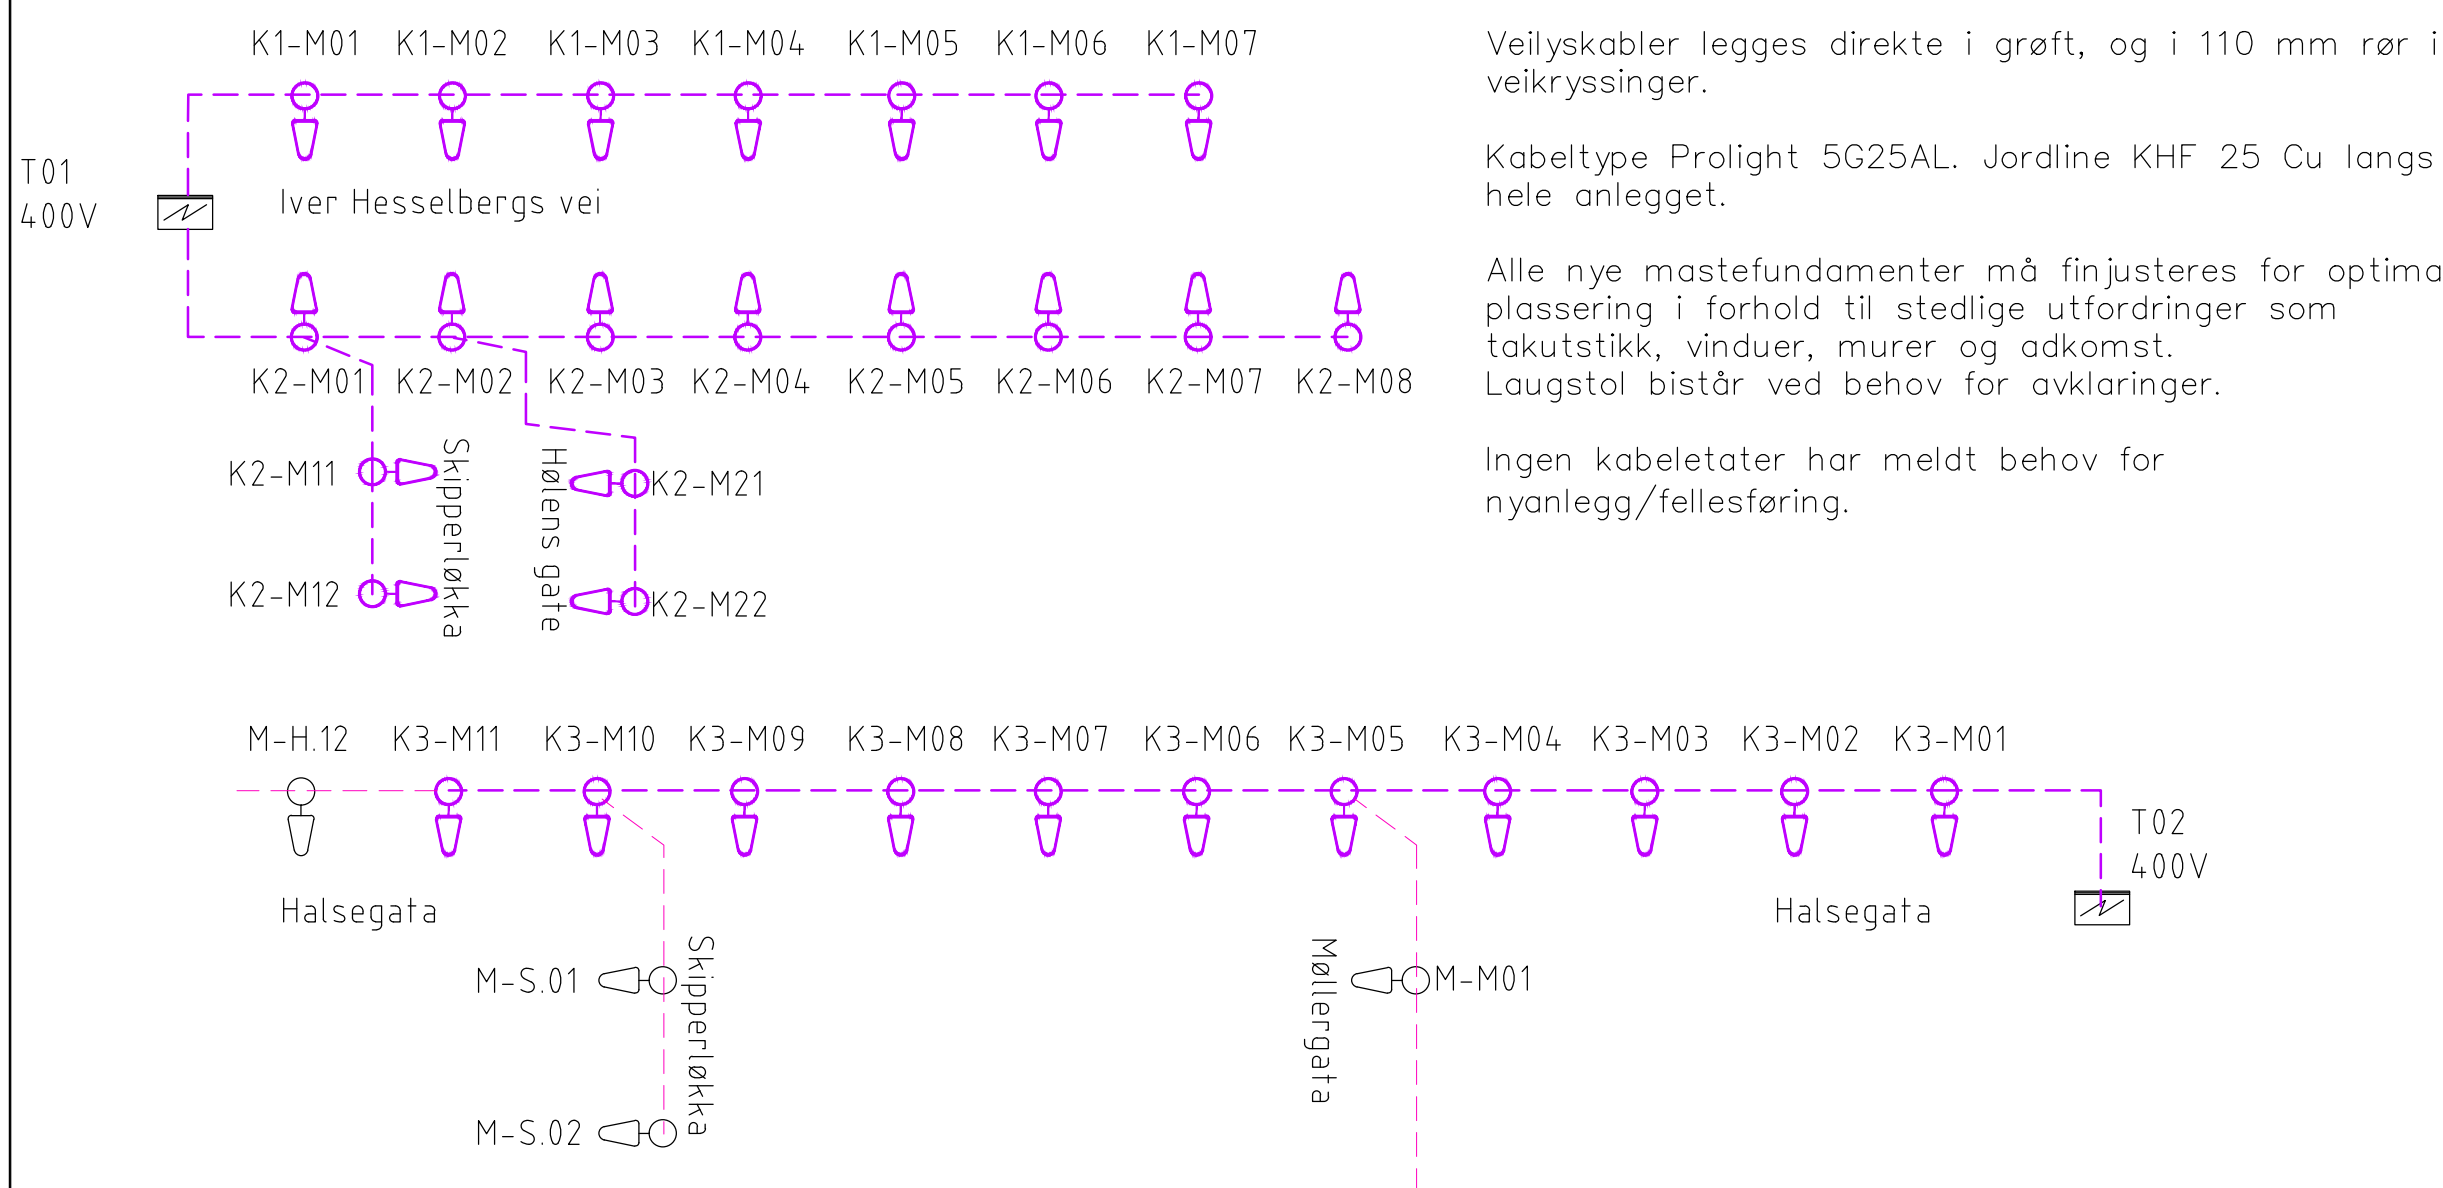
K1-M01 K1-M02 K1-M03 K1-M04 K1-M05 K1-M06 K1-M07

T01
400V

Iver Hesselbergs vei

K2-M01 K2-M02 K2-M03 K2-M04 K2-M05 K2-M06 K2-M07 K2-M08

K2-M11
K2-M12
Skipperløkka
Hølens gate
K2-M21
K2-M22

Veilyskabler legges direkte i grøft, og i 110 mm rør i veikryssinger.

Kabeltype Prolight 5G25AL. Jordline KHF 25 Cu langs hele anlegget.

Alle nye mastefundamenter må finjusteres for optima plassering i forhold til stedlige utfordringer som takutstikk, vinduer, murer og adkomst. Laugstol bistår ved behov for avklaringer.

Ingen kabeletater har meldt behov for nyanlegg/fellesføring.

M-H.12 K3-M11 K3-M10 K3-M09 K3-M08 K3-M07 K3-M06 K3-M05 K3-M04 K3-M03 K3-M02 K3-M01

T02
400V

Halsegata

Halsegata

M-S.01
M-S.02
Skipperløkka
Møllergata
M-M01